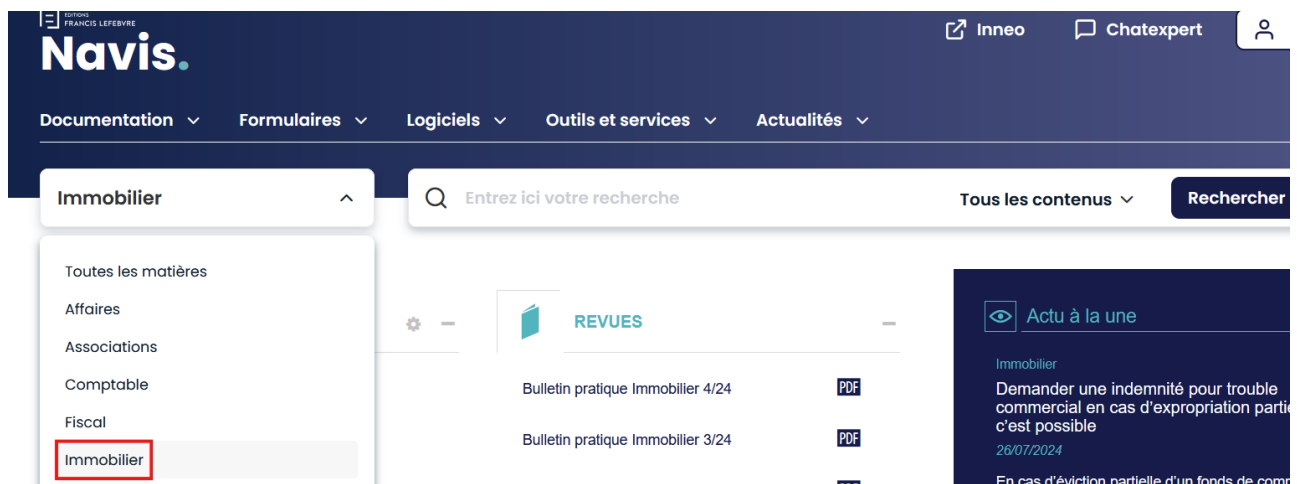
EDITIONS FRANCIS LEFEBVRE
Navis.

Inneo
Chatexpert

Documentation Formulaires Logiciels Outils et services Actualités

Immobilier

Entrez ici votre recherche
Tous les contenus
Rechercher

Toutes les matières
Affaires
Associations
Comptable
Fiscal
Immobilier

REVUES

Bulletin pratique Immobilier 4/24 PDF
Bulletin pratique Immobilier 3/24 PDF

Actu à la une

Immobilier
Demander une indemnité pour trouble commercial en cas d'expropriation partie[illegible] c'est possible
26/07/2024
En cas d'éviction partielle d'un fonds de comm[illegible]